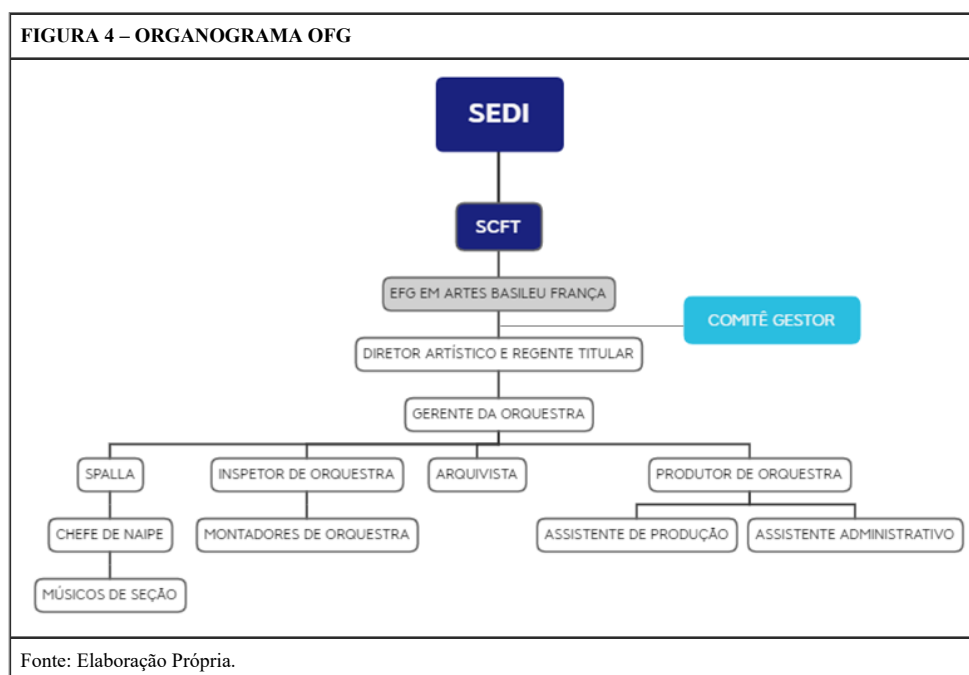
FIGURA 4 – ORGANOGRAMA OFG

SEDI

SCFT

EFG EM ARTES BASILEU FRANÇA

COMITÊ GESTOR

DIRETOR ARTÍSTICO E REGENTE TITULAR

GERENTE DA ORQUESTRA

SPALLA

CHEFE DE NAIPE

MÚSICOS DE SEÇÃO

INSPETOR DE ORQUESTRA

MONTADORES DE ORQUESTRA

ARQUIVISTA

PRODUTOR DE ORQUESTRA

ASSISTENTE DE PRODUÇÃO

ASSISTENTE ADMINISTRATIVO

Fonte: Elaboração Própria.